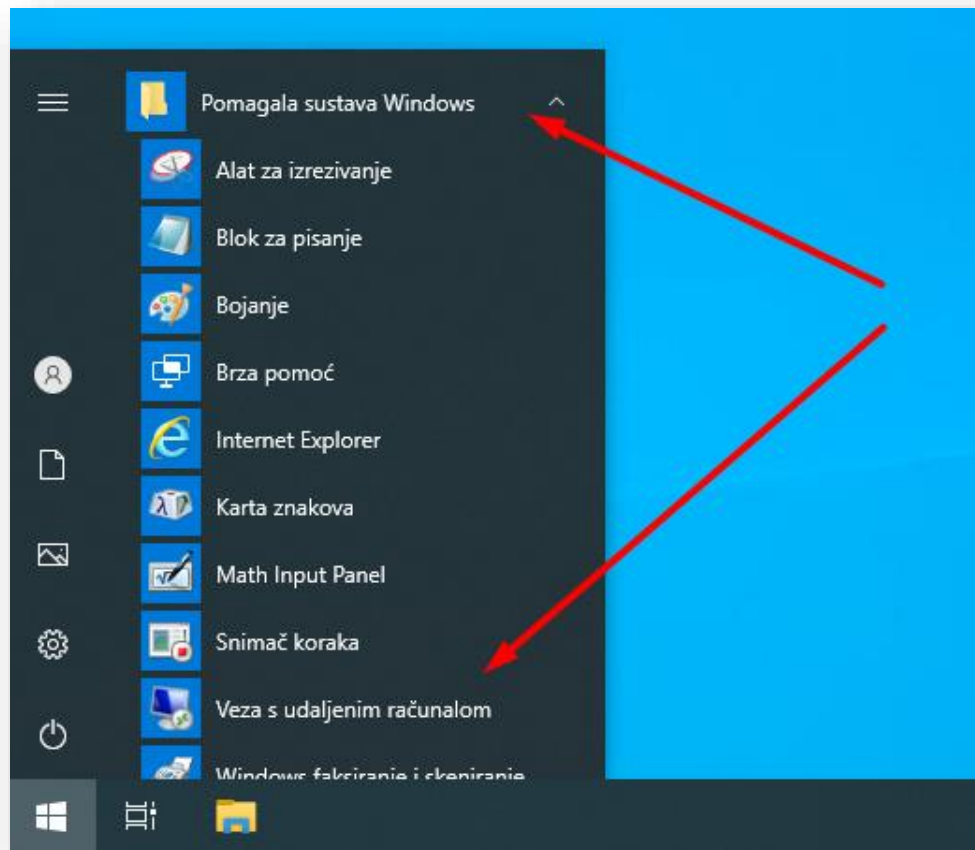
Pomagala sustava Windows

Alat za izrezivanje

Blok za pisanje

Bojanje

Brza pomoć

Internet Explorer

Karta znakova

Math Input Panel

Snimač koraka

Veza s udaljenim računalom

Windows faksiranje i skeniranje